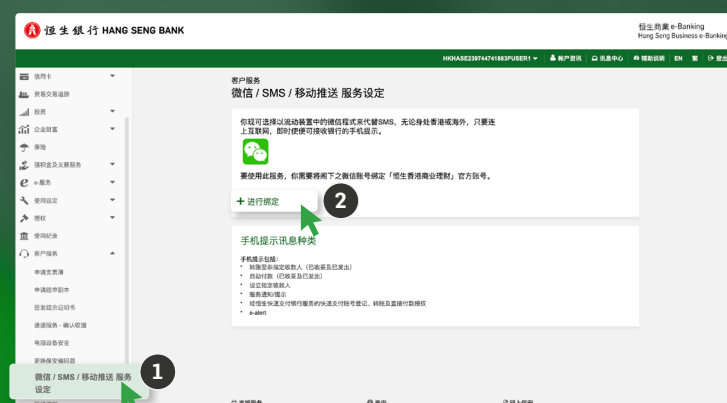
恒生銀行 HANG SENG BANK

恒生商業 e-Banking
Hang Seng Business e-Banking

HKHASE239744741883PUSER1 帐户资讯 讯息中心 辅助说明 EN 繁 登出

信用卡
贸易交易追踪
投资
企业财富
保险
强积金及长期服务
e-服务
使用设定
授权
使用纪录
客户服务
申请支票簿
申请结单副本
签发结余证明书
速递服务 - 确认收据
电脑设备安全
更换保安编码器

微信 / SMS / 移动推送 服务设定

客户服务
微信 / SMS / 移动推送 服务设定

你现可选择以流动装置中的微信程式来代替SMS，无论身处香港或海外，只要连上互联网，即时便可接收银行的手机提示。

要使用此服务，你需要将阁下之微信账号绑定「恒生香港商业理财」官方账号。

+ 进行绑定

2

手机提示讯息种类

手机提示包括：
• 转账至非指定收款人（已收妥及已发出）
• 自动付款（已收妥及已发出）
• 设立指定收款人
• 服务通知提示
• 经恒生快速支付银行服务的快速支付账号登记，转账及直接付款授权
• e-alert

1